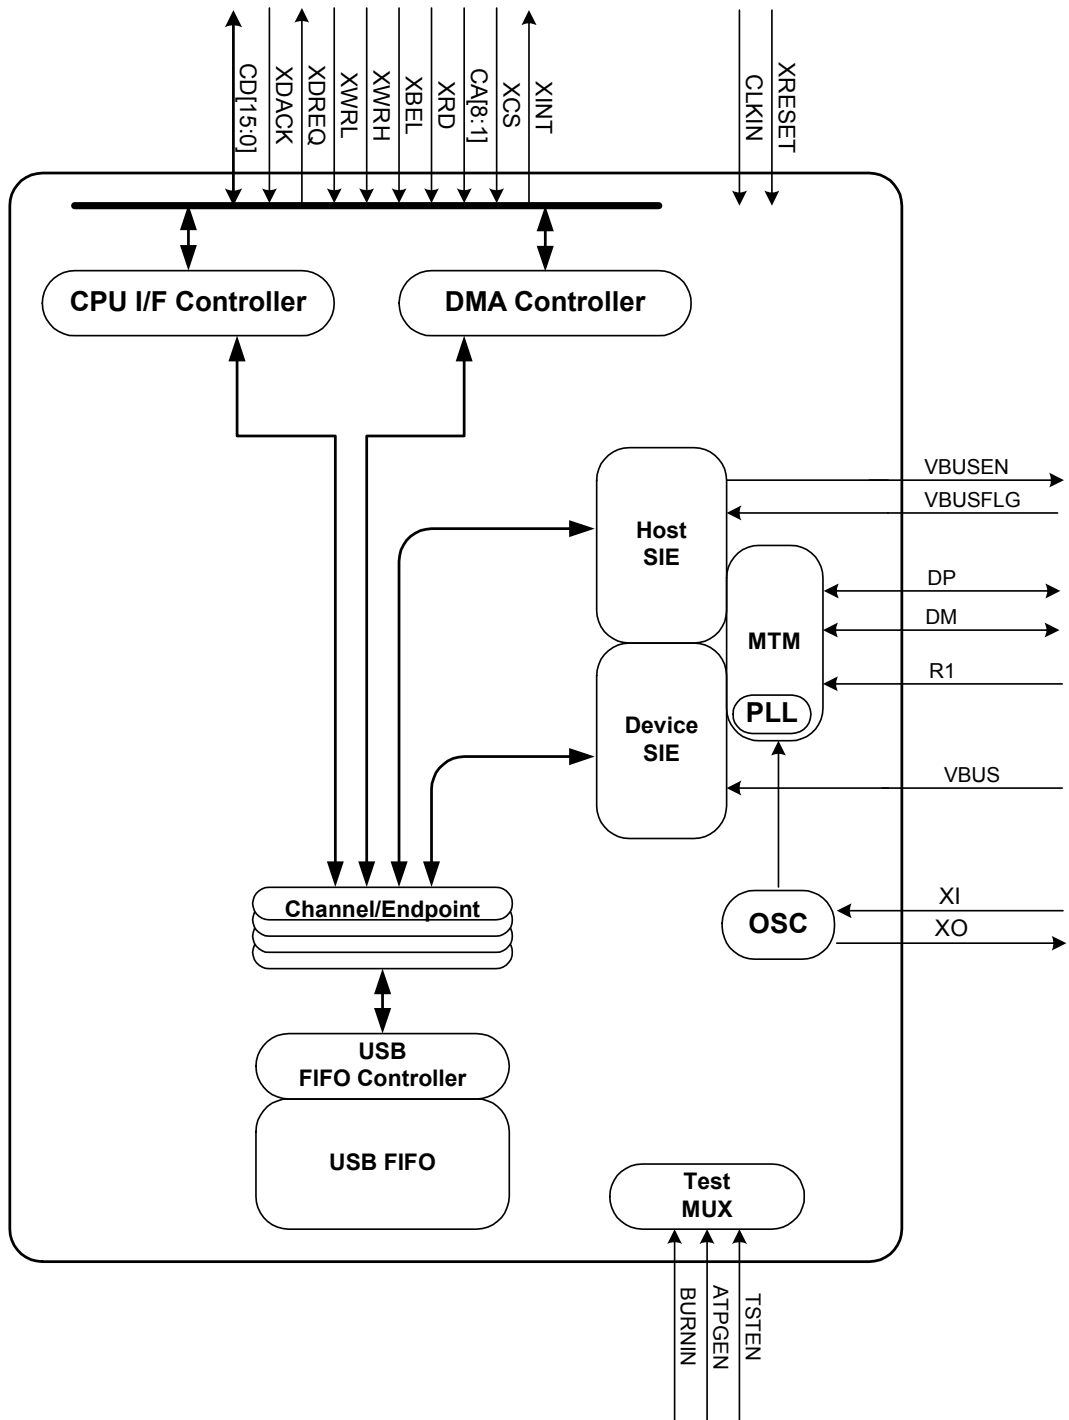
CD[15:0]
XDACK
XDREQ
XWRL
XWRH
XBEL
XRD
CA[8:1]
XCS
XINT
CLKIN
XRESET

CPU I/F Controller
DMA Controller

VBUSEN
VBUSFLG
Host SIE
DP
DM
MTM
R1
Device SIE
PLL
VBUS

Channel/Endpoint
XI
OSC
XO

USB FIFO Controller
USB FIFO

Test MUX
BURNIN
ATPGEN
TSTEN